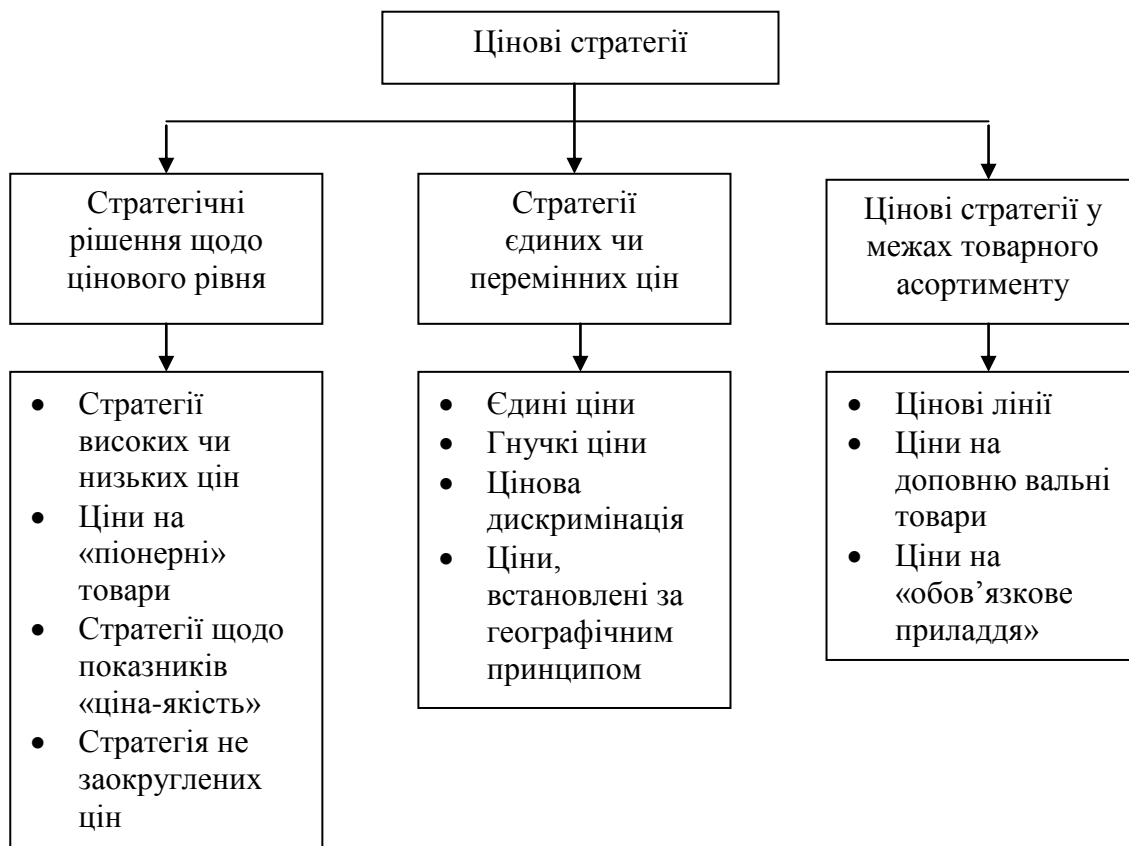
Цінові стратегії

Стратегічні рішення щодо цінового рівня

Стратегії єдиних чи перемінних цін

Цінові стратегії у межах товарного асортименту

- Стратегії високих чи низьких цін
- Ціни на «піонерні» товари
- Стратегії щодо показників «ціна-якість»
- Стратегія не заокруглених цін

- Єдині ціни
- Гнучкі ціни
- Цінова дискримінація
- Ціни, встановлені за географічним принципом

- Цінові лінії
- Ціни на доповню вальні товари
- Ціни на «обов'язкове приладдя»